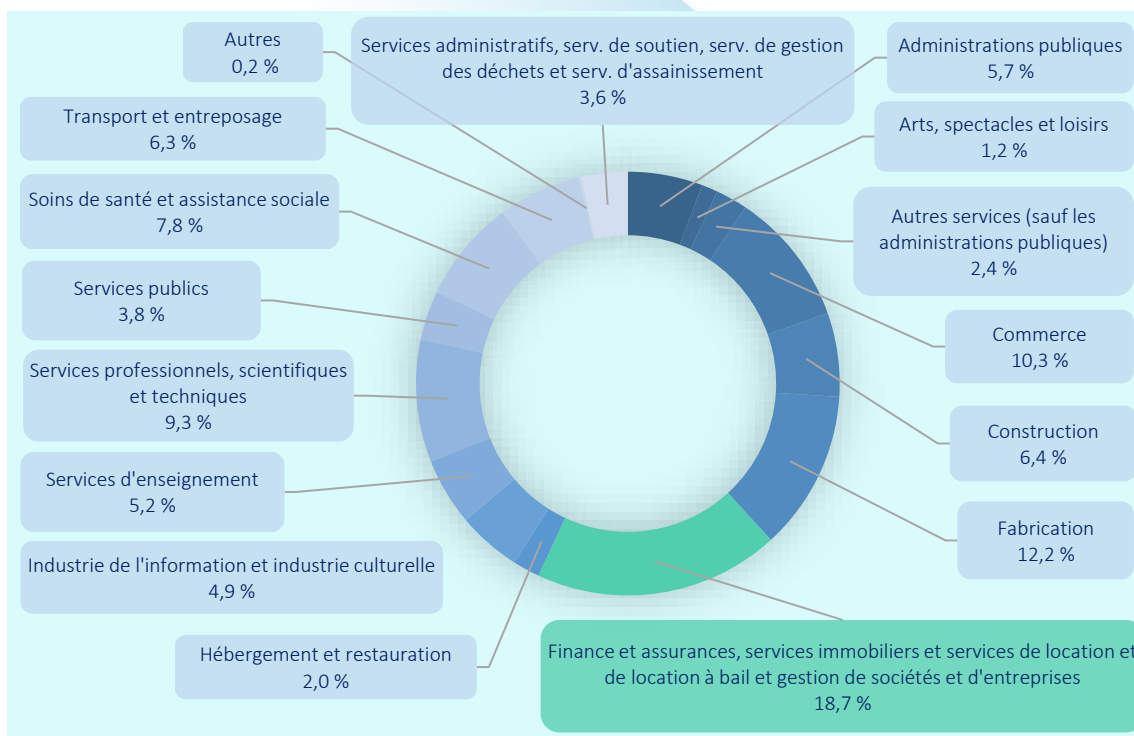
Autres
0,2 %

Services administratifs, serv. de soutien, serv. de gestion des déchets et serv. d'assainissement
3,6 %

Administrations publiques
5,7 %

Transport et entreposage
6,3 %

Arts, spectacles et loisirs
1,2 %

Soins de santé et assistance sociale
7,8 %

Autres services (sauf les administrations publiques)
2,4 %

Services publics
3,8 %

Commerce
10,3 %

Services professionnels, scientifiques et techniques
9,3 %

Construction
6,4 %

Services d'enseignement
5,2 %

Fabrication
12,2 %

Industrie de l'information et industrie culturelle
4,9 %

Hébergement et restauration
2,0 %

Finance et assurances, services immobiliers et services de location et de location à bail et gestion de sociétés et d'entreprises
18,7 %